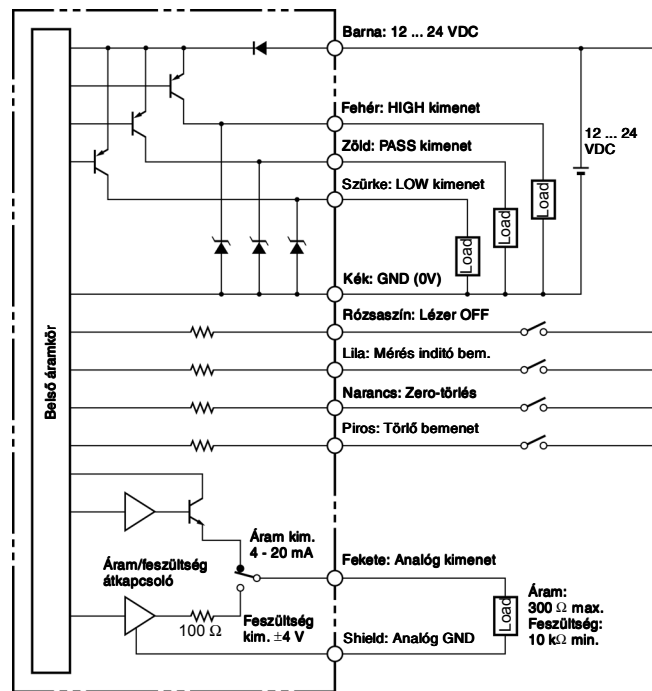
Belső áramkör

Barna: 12 ... 24 VDC

Fehér: HIGH kimenet

Zöld: PASS kimenet

Szürke: LOW kimenet

12 ... 24 VDC

Load

Load

Load

Kék: GND (0V)

Rózsaszín: Lézer OFF

Lila: Mérés indító bem.

Narancs: Zero-törlés

Piros: Törlő bemenet

Áram kim. 4 - 20 mA

Áram/feszültség átkapcsoló

Fekete: Analóg kimenet

Load

Áram: 300 $\Omega$ max. Feszültség: 10 k$\Omega$ min.

100 $\Omega$

Feszültség kim. $\pm$4 V

Shield: Analóg GND